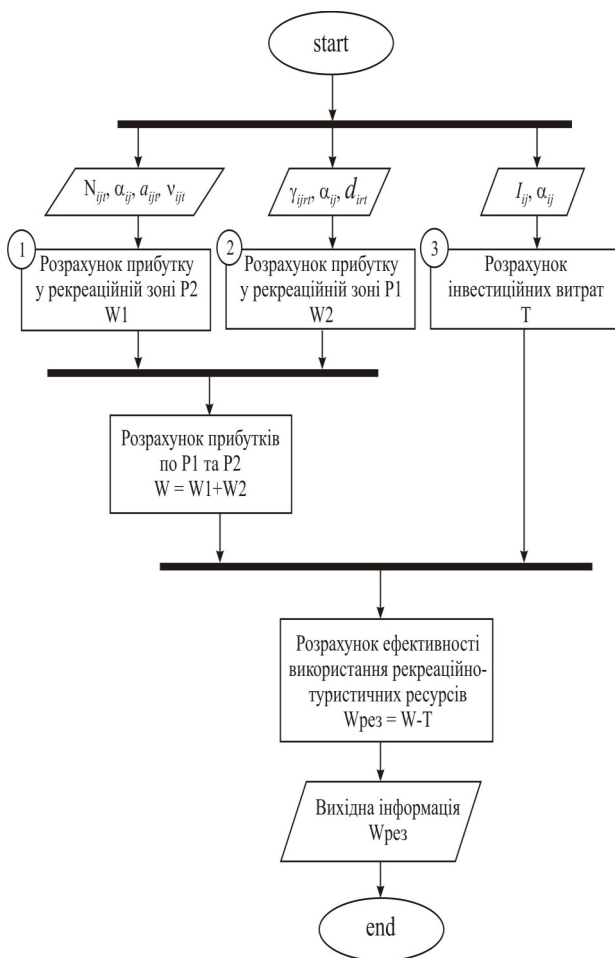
start

$N_{ijt}, \alpha_{ij}, a_{ijt}, \nu_{ijt}$

$\gamma_{ijrt}, \alpha_{ij}, d_{irt}$

$I_{ij}, \alpha_{ij}$

1
Розрахунок прибутку у рекреаційній зоні Р2
W1

2
Розрахунок прибутку у рекреаційній зоні Р1
W2

3
Розрахунок інвестиційних витрат
T

Розрахунок прибутків по Р1 та Р2
W = W1+W2

Розрахунок ефективності використання рекреаційно-туристичних ресурсів
Wрез = W-T

Вихідна інформація
Wрез

end